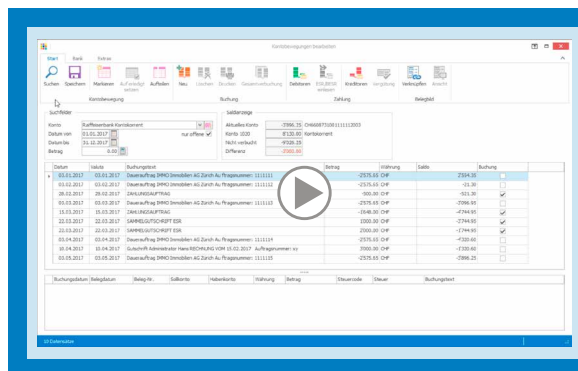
Kontobewegungen bearbeiten

Start Bank Extras

Suchen Speichern Markieren Auf erledigt setzen Aufteilen Neu Löschen Drucken Gesamtverbuchung Debitoren ESR/BESR erfassen Kreditoren Vergütung Verknüpfen Ansicht

Kontobewegung Buchung Zahlung Belegbild

Suchfelder
Konto Raiffeisenbank Kontokorrent
Datum von 03.01.2017 nur offene
Datum bis 31.12.2017
Betrag 0.00

Saldoanzeige
Aktuelles Konto -7366.35 CH6608771001111113003
Konto 1020 8'150.00 Kontokorrent
Nicht verbucht -9'026.29
Differenz -7000.00

| Datum | Valuta | Buchungstext | Betrag | Währung | Saldo | Buchung |
|---|---|---|---|---|---|---|
| 03.01.2017 | 03.01.2017 | Dauerauftrag IMMO Immobilien AG Zürich Auftragsnummer: 1111111 | -2575.65 | CHF | 2'334.35 | |
| 03.02.2017 | 03.02.2017 | Dauerauftrag IMMO Immobilien AG Zürich Auftragsnummer: 1111112 | -2575.65 | CHF | -21.30 | |
| 28.02.2017 | 28.02.2017 | ZAHLUNGSAUFTRAG | -500.00 | CHF | -521.30 | |
| 03.03.2017 | 03.03.2017 | Dauerauftrag IMMO Immobilien AG Zürich Auftragsnummer: 1111113 | -2575.65 | CHF | -3096.95 | |
| 15.03.2017 | 15.03.2017 | ZAHLUNGSAUFTRAG | -1548.00 | CHF | -4744.95 | |
| 22.03.2017 | 22.03.2017 | SAMMELGUTSCHRIFT ESR | 1000.00 | CHF | -3744.95 | |
| 23.03.2017 | 23.03.2017 | SAMMELGUTSCHRIFT ESR | 2000.00 | CHF | -1744.95 | |
| 03.04.2017 | 03.04.2017 | Dauerauftrag IMMO Immobilien AG Zürich Auftragsnummer: 1111114 | -2575.65 | CHF | -4320.60 | |
| 10.04.2017 | 10.04.2017 | Gutschrift Administrator Hans RECHNUNG VOM 10.03.2017 Auftragsnummer: xx | 3000.00 | CHF | -1320.60 | |
| 03.05.2017 | 03.05.2017 | Dauerauftrag IMMO Immobilien AG Zürich Auftragsnummer: 1111115 | -2575.65 | CHF | -3896.25 | |

| Buchungsdatum | Belegdatum | Beleg-Nr. | Sollkonto | Habenkonto | Währung | Betrag | Steuercode | Steuer | Buchungstext |
|---|---|---|---|---|---|---|---|---|---|

10 Datensätze